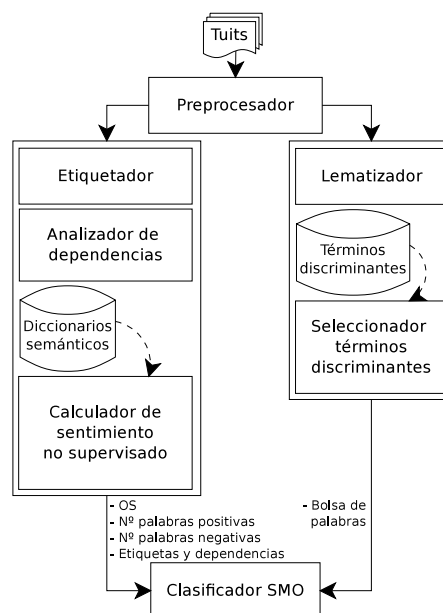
Tuits

Preprocesador

Etiquetador

Analizador de dependencias

Diccionarios semánticos

Calculador de sentimiento no supervisado

Lematizador

Términos discriminantes

Seleccionador términos discriminantes

- OS
- Nº palabras positivas
- Nº palabras negativas
- Etiquetas y dependencias

- Bolsa de palabras

Clasificador SMO